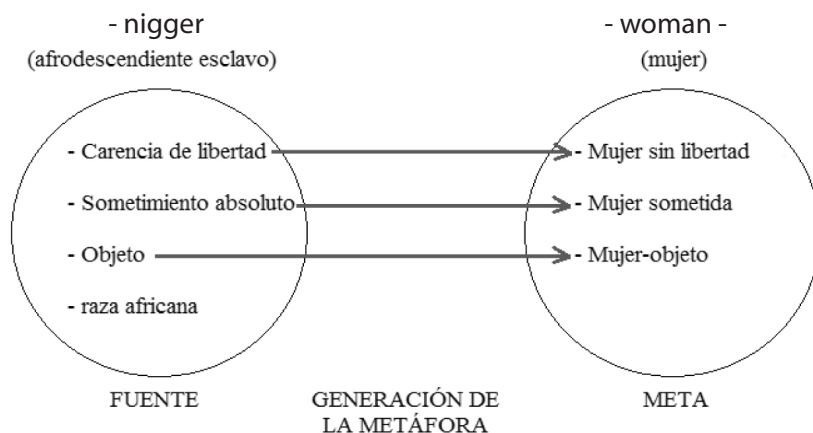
- nigger
(afrodescendiente esclavo)

- woman -
(mujer)

- Carencia de libertad
- Sometimiento absoluto
- Objeto
- raza africana

- Mujer sin libertad
- Mujer sometida
- Mujer-objeto

FUENTE

GENERACIÓN DE LA METÁFORA

META